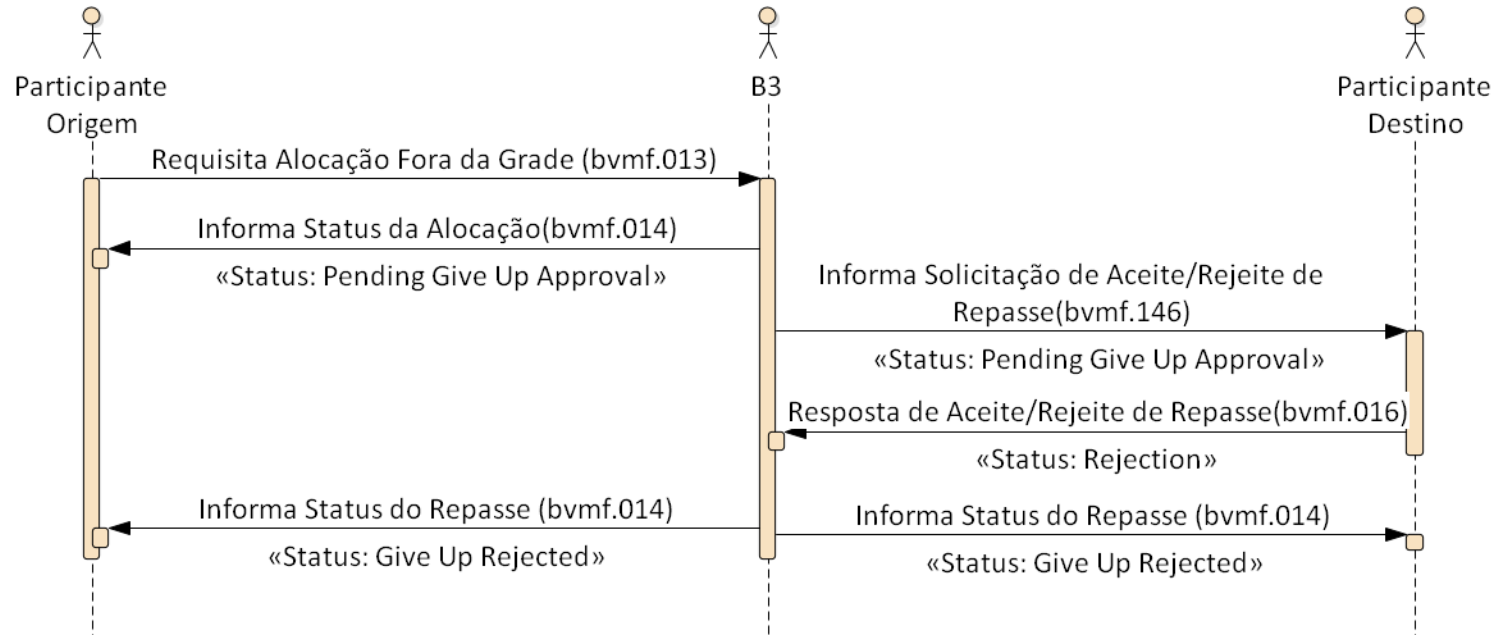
Participante Origem

B3

Participante Destino

Requisita Alocação Fora da Grade (bvmf.013)

Informa Status da Alocação(bvmf.014)

«Status: Pending Give Up Approval»

Informa Solicitação de Aceite/Rejeite de Repasse(bvmf.146)

«Status: Pending Give Up Approval»

Resposta de Aceite/Rejeite de Repasse(bvmf.016)

«Status: Rejection»

Informa Status do Repasse (bvmf.014)

«Status: Give Up Rejected»

Informa Status do Repasse (bvmf.014)

«Status: Give Up Rejected»